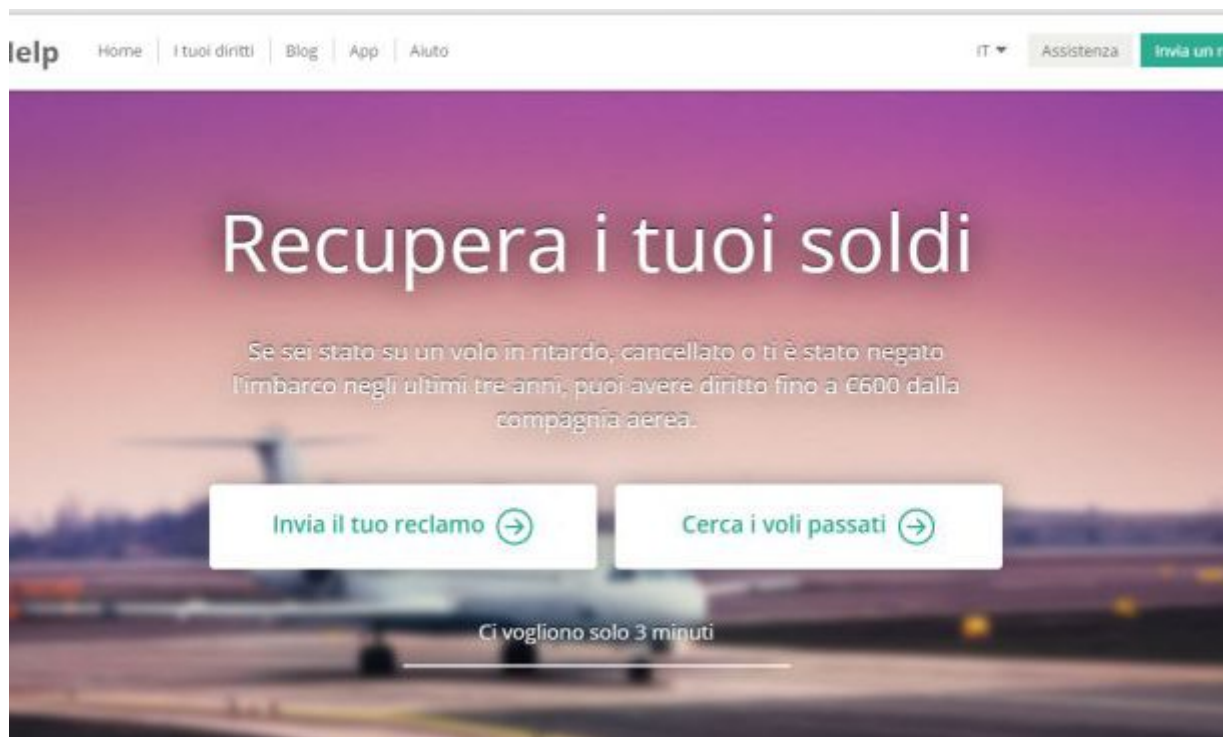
lelp Home | I tuoi diritti | Blog | App | Aiuto

IT ▾ Assistenza Invia un r

Recupera i tuoi soldi

Se sei stato su un volo in ritardo, cancellato o ti è stato negato l'imbarco negli ultimi tre anni, puoi avere diritto fino a €600 dalla compagnia aerea.

Invia il tuo reclamo

Cerca i voli passati

Ci vogliono solo 3 minuti